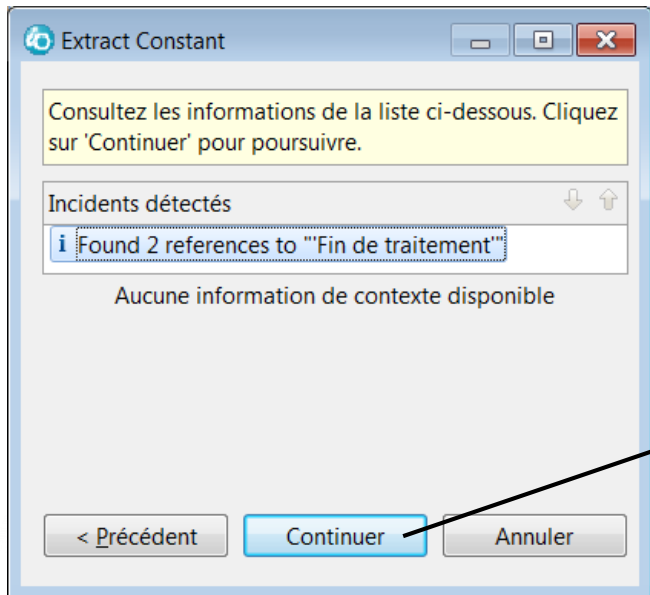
Extract Constant

Consultez les informations de la liste ci-dessous. Cliquez sur 'Continuer' pour poursuivre.

Incidents détectés

Found 2 references to "'Fin de traitement'"

Aucune information de contexte disponible

< Précédent

Continuer

Annuler